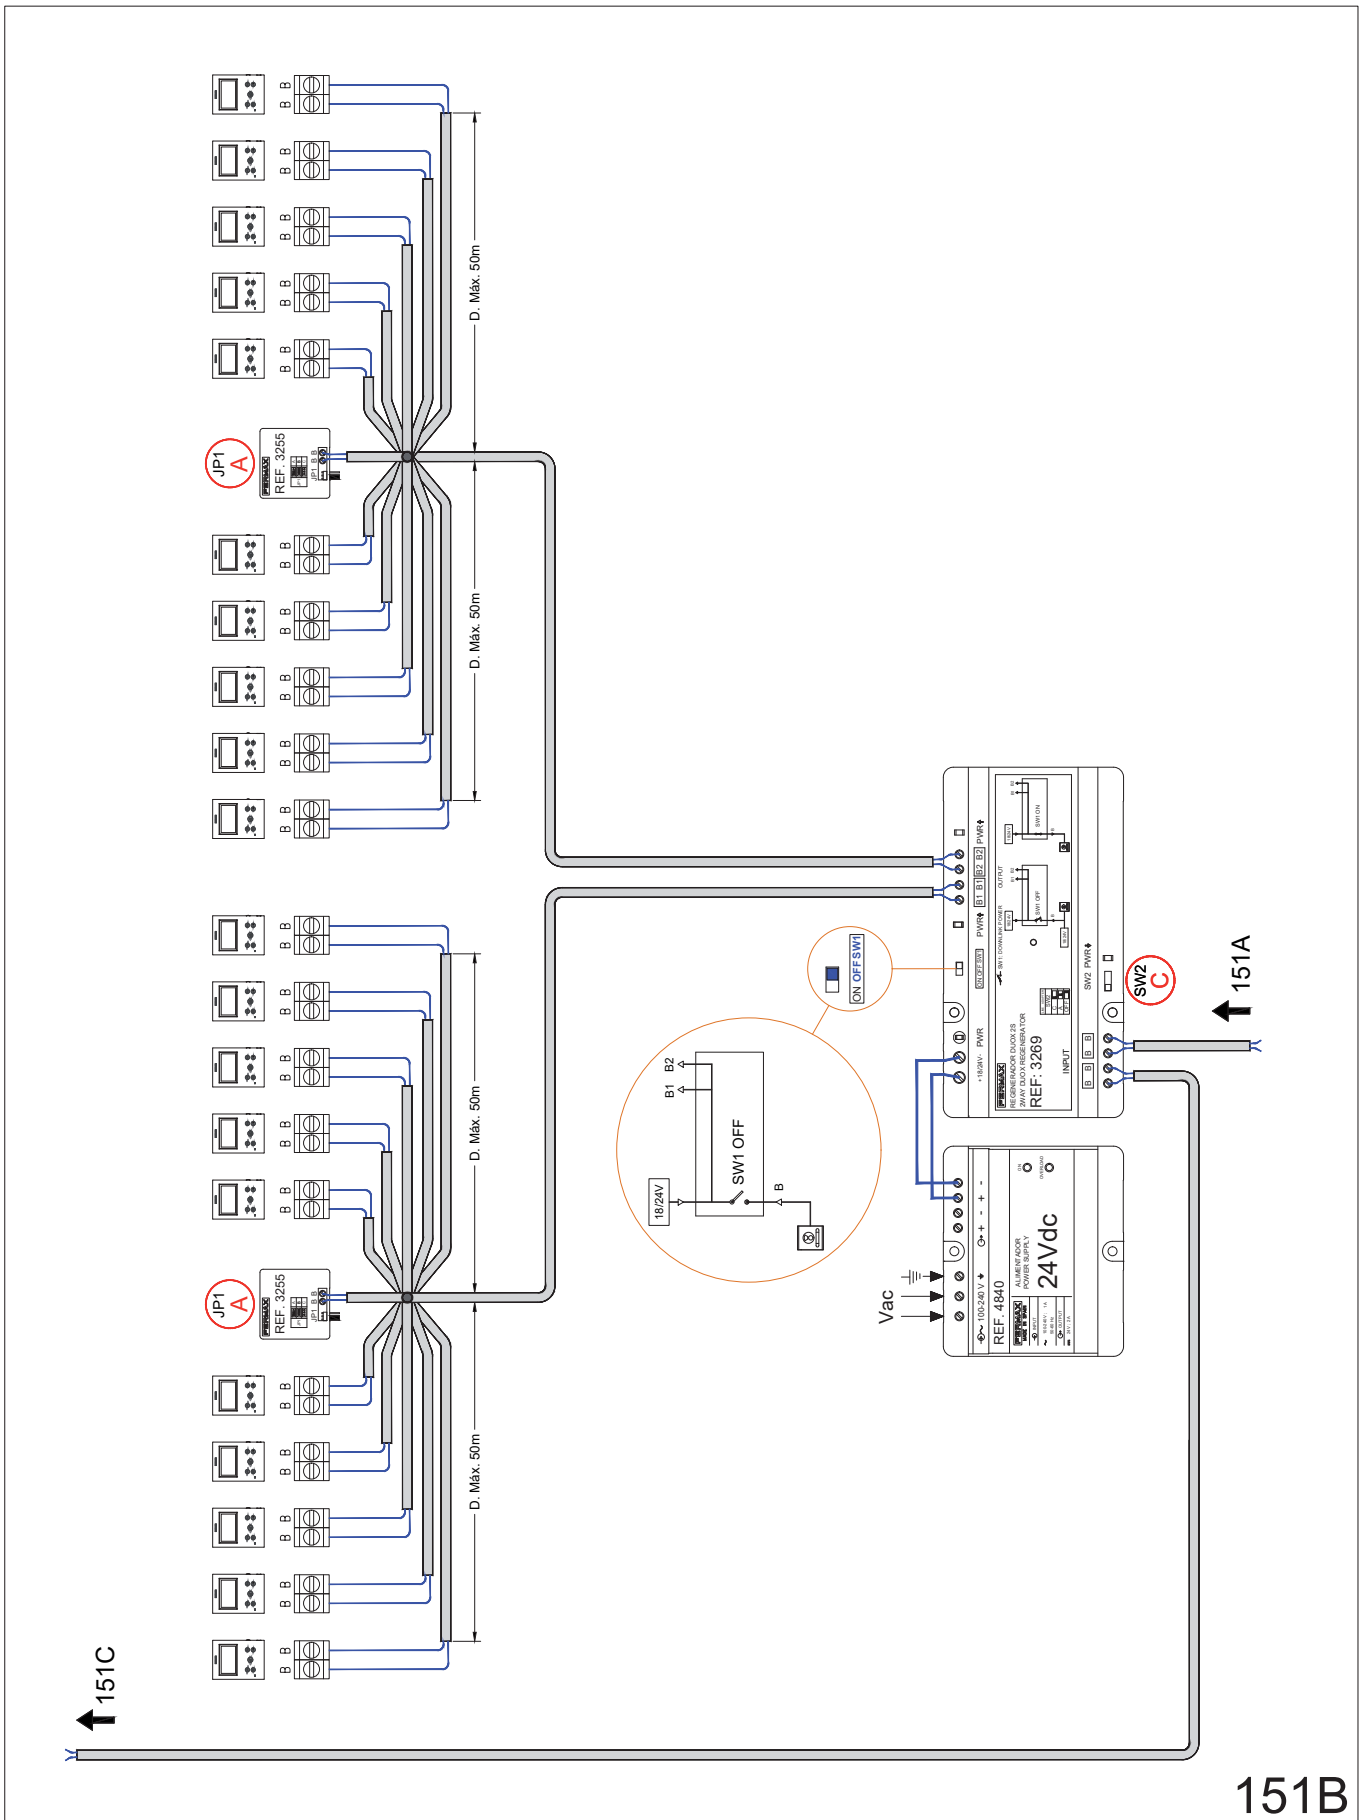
B B
B B
B B
B B
B B
JP1
A
FERMAX
REF. 3255
JP1 B B
D. Máx. 50m
D. Máx. 50m
B B
B B
B B
B B
B B
B B
B B
B B
B B
B B
JP1
A
FERMAX
REF. 3255
JP1 B B
D. Máx. 50m
D. Máx. 50m
B B
B B
B B
B B
B B
151C
ON OFF SW1
B1 B2
SW1 OFF
18/24V
B
FERMAX
REGENERADOR DUOX 2S
2WAY DUOX REGENERATOR
REF. 3269
INPUT
B B B B
+18/24V- PWR
SW2 PWR
PWR B1 B1 B2 B2 PWR
OUTPUT
SW2
C
151A
Vac
FERMAX
REF. 4840
100-240 V
ALIMENTADOR
POWER SUPPLY
24Vdc
+ - + -
151B